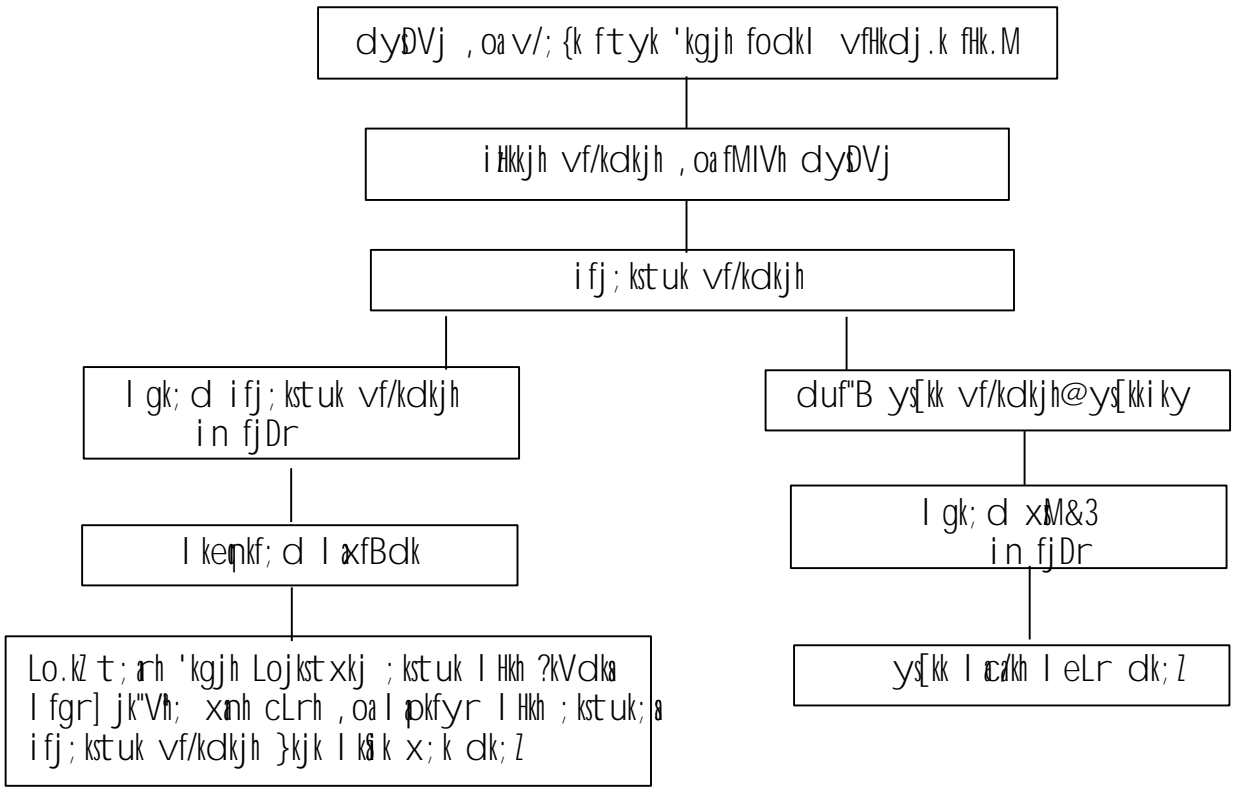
dyDVj ,oa v/;{k ftyk 'kgjh fodkl vfHkdj.k fHk.M

itkkjh vf/kdkjh ,oa fMIVh dyDVj

ifj;kstuk vf/kdkjh

I gk;d ifj;kstuk vf/kdkjh in fjDr

duf"B ys[kk vf/kdkjh@ys[kkiky

I kempkf;d I axfBdk

I gk;d xM&3 in fjDr

Lo.kZ t;arh 'kgjh Lojkstxkj ;kstuk I Hkh ?kVdka I fgr] jk"Vh; xanh cLrh ,oa I apkfyr I Hkh ;kstuk;a ifj;kstuk vf/kdkjh }kjk I kaik x;k dk;Z

ys[kk I acak/kh I eLr dk;Z